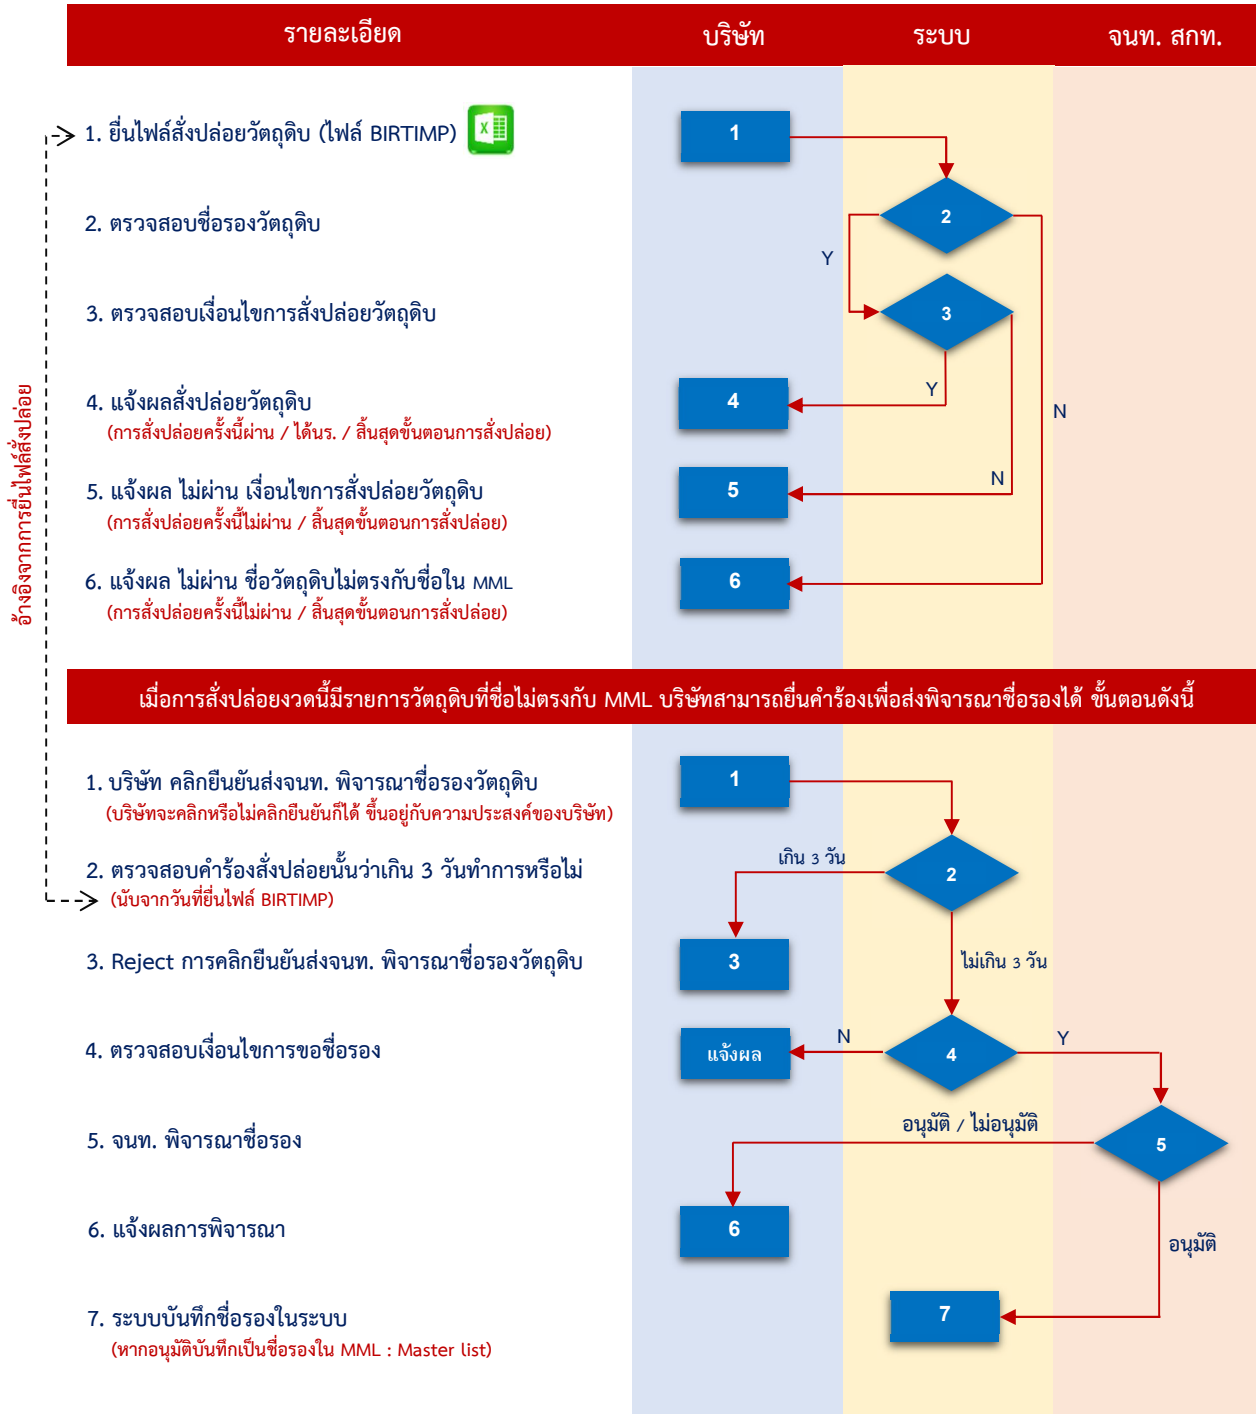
| รายละเอียด | บริษัท | ระบบ | จนท. สกท. |
|---|---|---|---|

1. ยื่นไฟล์สั่งปล่อยวัตถุดิบ (ไฟล์ BIRTIMP)

2. ตรวจสอบชื่อรองวัตถุดิบ

3. ตรวจสอบเงื่อนไขการสั่งปล่อยวัตถุดิบ

4. แจ้งผลสั่งปล่อยวัตถุดิบ
(การสั่งปล่อยครั้งนี้ผ่าน / ได้นร. / สิ้นสุดขั้นตอนการสั่งปล่อย)

5. แจ้งผล ไม่ผ่าน เงื่อนไขการสั่งปล่อยวัตถุดิบ
(การสั่งปล่อยครั้งนี้ไม่ผ่าน / สิ้นสุดขั้นตอนการสั่งปล่อย)

6. แจ้งผล ไม่ผ่าน ชื่อวัตถุดิบไม่ตรงกับชื่อใน MML
(การสั่งปล่อยครั้งนี้ไม่ผ่าน / สิ้นสุดขั้นตอนการสั่งปล่อย)

อ้างอิงจากการยื่นไฟล์สั่งปล่อย

1

2

Y

3

Y

4

N

5

N

6

เมื่อการสั่งปล่อยงวดนี้มีรายการวัตถุดิบที่ชื่อไม่ตรงกับ MML บริษัทสามารถยื่นคำร้องเพื่อส่งพิจารณาชื่อรองได้ ขั้นตอนดังนี้

1. บริษัท คลิกยืนยันส่งจนท. พิจารณาชื่อรองวัตถุดิบ
(บริษัทจะคลิกหรือไม่คลิกยืนยันก็ได้ ขึ้นอยู่กับความประสงค์ของบริษัท)

2. ตรวจสอบคำร้องสั่งปล่อยนั้นว่าเกิน 3 วันทำการหรือไม่
(นับจากวันที่ยื่นไฟล์ BIRTIMP)

3. Reject การคลิกยืนยันส่งจนท. พิจารณาชื่อรองวัตถุดิบ

4. ตรวจสอบเงื่อนไขการขอชื่อรอง

5. จนท. พิจารณาชื่อรอง

6. แจ้งผลการพิจารณา

7. ระบบบันทึกชื่อรองในระบบ
(หากอนุมัติบันทึกเป็นชื่อรองใน MML : Master list)

1

เกิน 3 วัน

2

3

ไม่เกิน 3 วัน

แจ้งผล

N

4

Y

อนุมัติ / ไม่อนุมัติ

5

6

อนุมัติ

7